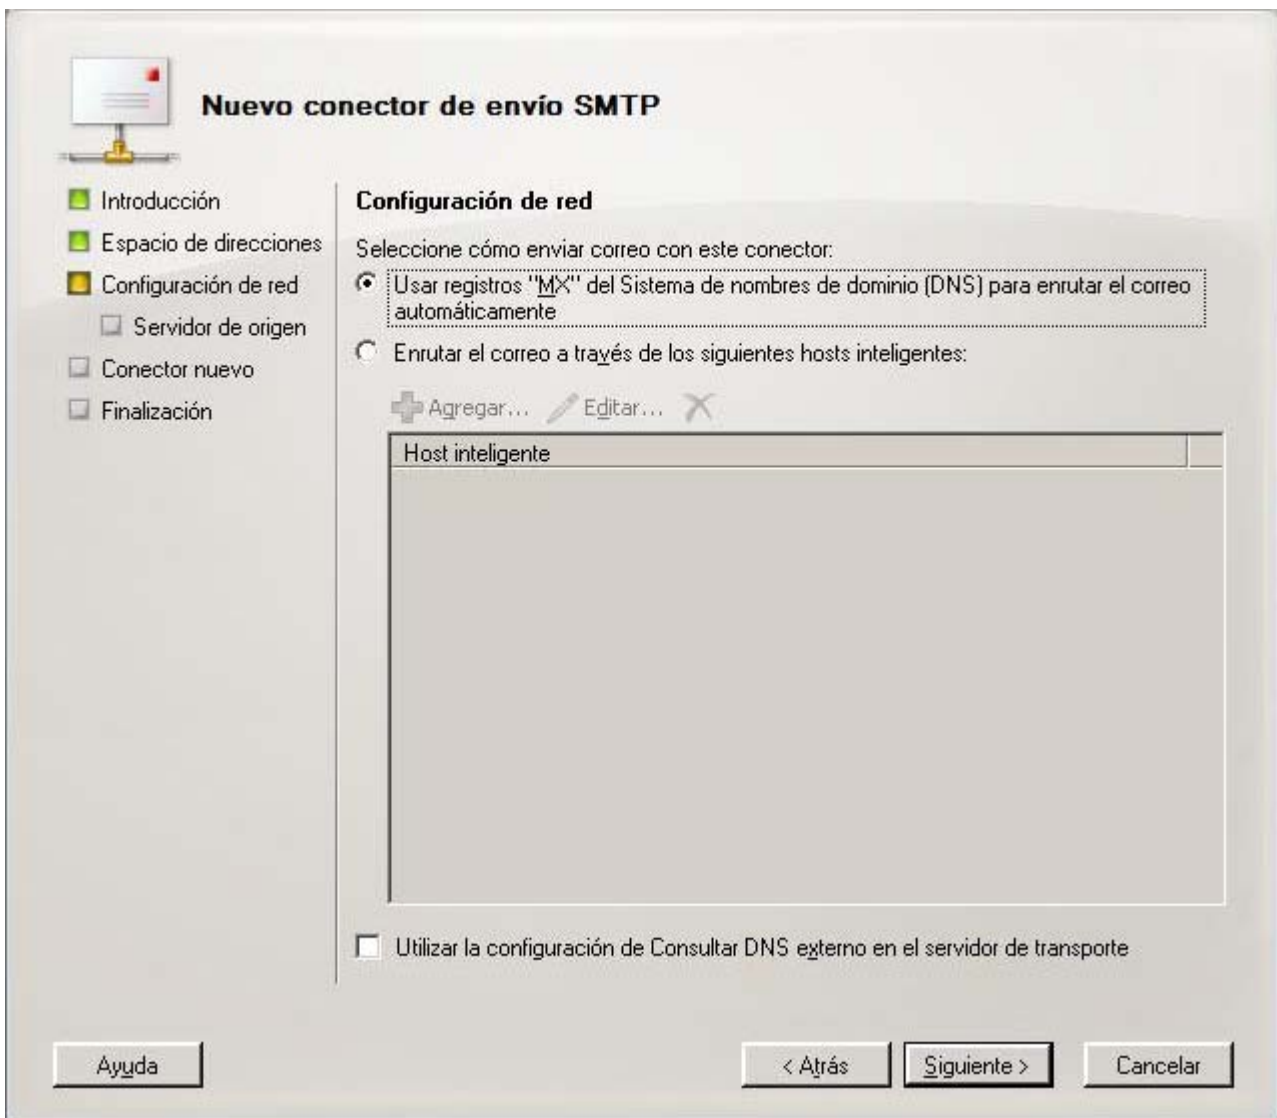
Nuevo conector de envío SMTP

Introducción
Espacio de direcciones
Configuración de red
Servidor de origen
Conector nuevo
Finalización

Configuración de red

Seleccione cómo enviar correo con este conector:

Usar registros "MX" del Sistema de nombres de dominio (DNS) para enrutar el correo automáticamente

Enrutar el correo a través de los siguientes hosts inteligentes:

Agregar... Editar...

| Host inteligente |
|---|

Utilizar la configuración de Consultar DNS externo en el servidor de transporte

Ayuda

< Atrás Siguiente > Cancelar